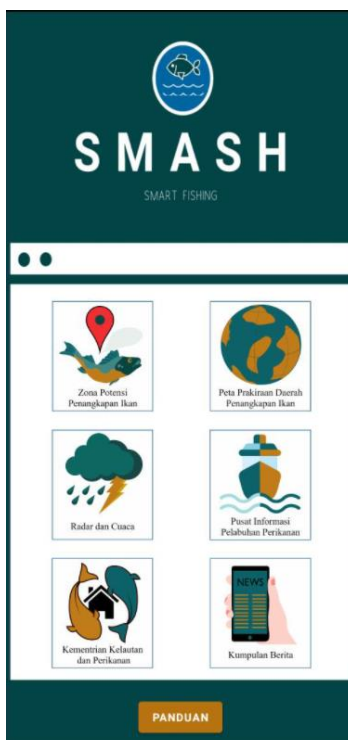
SMASH

SMART FISHING

Zona Potensi Penangkapan Ikan

Peta Prakiraan Daerah Penangkapan Ikan

Radar dan Cuaca

Pusat Informasi Pelabuhan Perikanan

NEWS

Kementrian Kelautan dan Perikanan

Kumpulan Berita

PANDUAN